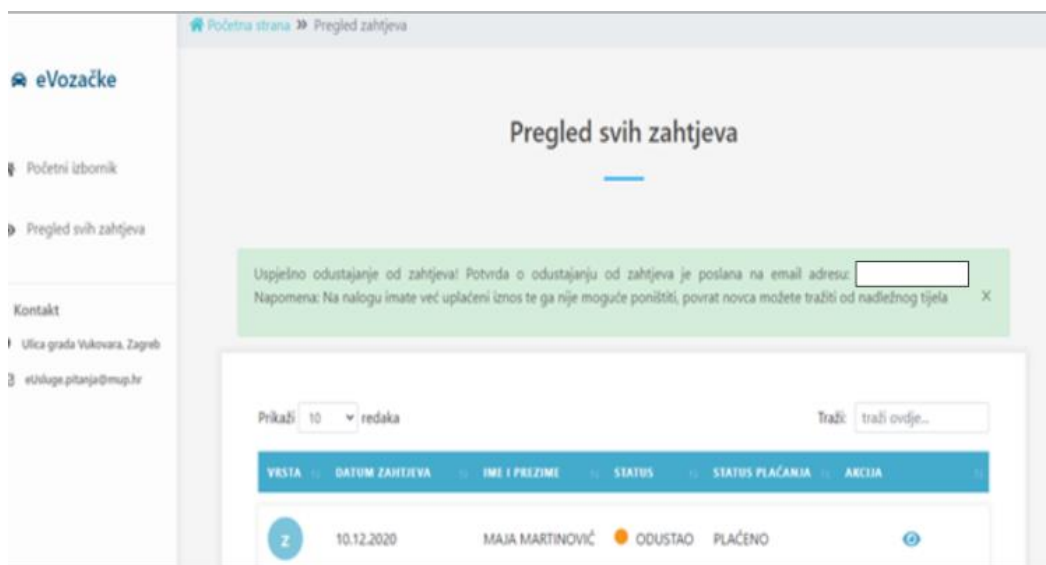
Početna strana » Pregled zahtjeva

eVozačke

Početni izbornik

Pregled svih zahtjeva

Kontakt

Ulica grada Vukovara, Zagreb

eUsluge.pitanja@mup.hr

Pregled svih zahtjeva

Uspješno odustajanje od zahtjeva! Potvrda o odustajanju od zahtjeva je poslana na email adresu:
Napomena: Na nalogu imate već uplaćeni iznos te ga nije moguće poništiti, povrat novca možete tražiti od nadležnog tijela X

Prikaži 10 redaka

Traži: traži ovdje...

| VRSTA | DATUM ZAHTJEVA | IME I PREZIME | STATUS | STATUS PLAĆANJA | AKCIJA |
|---|---|---|---|---|---|
| Z | 10.12.2020 | MAJA MARTINOVIĆ | ODUSTAO | PLAĆENO | |